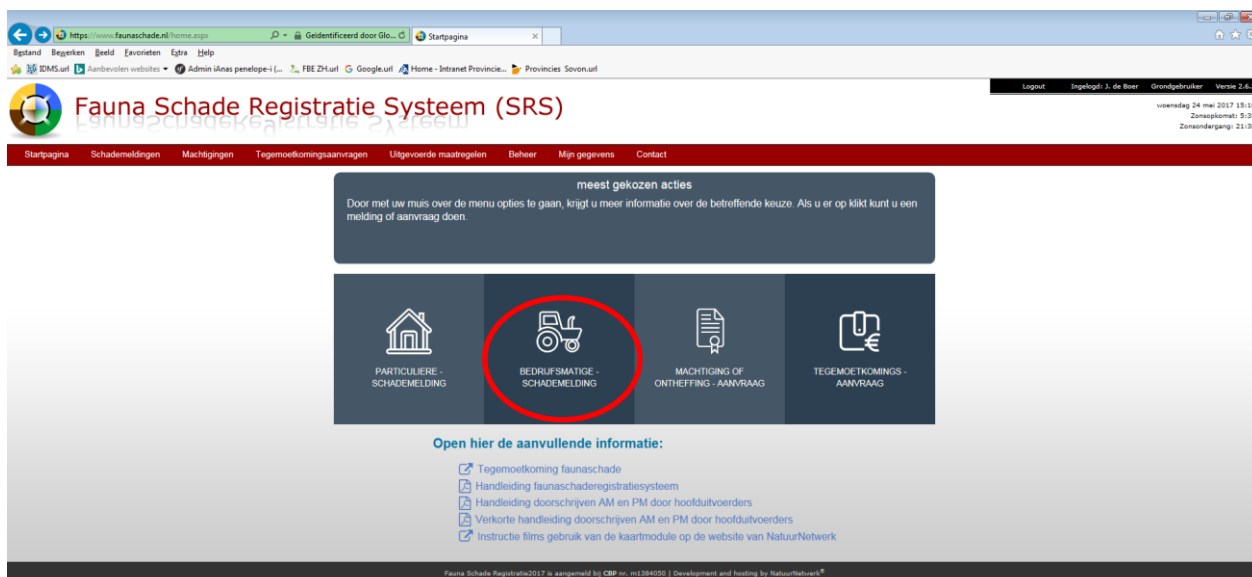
https://www.faunaschade.nl/home.aspx
Geïdentificeerd door Glo...
Startpagina

Bestand Bewerken Beeld Favorieten Extra Help

IDMS.url Aanbevolen websites Admin iAnas penelope-i (... FBE ZH.url Google.url Home - Intranet Provincie... Provincies Sovon.url

Logout Ingelogd: J. de Boer Grondgebruiker Versie 2.6.

Fauna Schade Registratie Systeem (SRS)

woensdag 24 mei 2017 15:1
Zonsopkomst: 5:3
Zonsondergang: 21:3

Startpagina Schademeldingen Machtigingen Tegemoetkomingsaanvragen Uitgevoerde maatregelen Beheer Mijn gegevens Contact

meest gekozen acties

Door met uw muis over de menu opties te gaan, krijgt u meer informatie over de betreffende keuze. Als u er op klikt kunt u een melding of aanvraag doen.

PARTICULIERE - SCHADEMELDING

BEDRIJFSMATIGE - SCHADEMELDING

MACHTIGING OF ONTHEFFING - AANVRAAG

TEGEMOETKOMINGS - AANVRAAG

Open hier de aanvullende informatie:

Tegemoetkoming faunaschade
Handleiding faunaschaderegistratiesysteem
Handleiding doorschrijven AM en PM door hoofduitvoerders
Verkorte handleiding doorschrijven AM en PM door hoofduitvoerders
Instructie films gebruik van de kaartmodule op de website van NatuurNetwerk

Fauna Schade Registratie2017 is aangemeld bij CBP nr. m1384050 | Development and hosting by NatuurNetwerk®